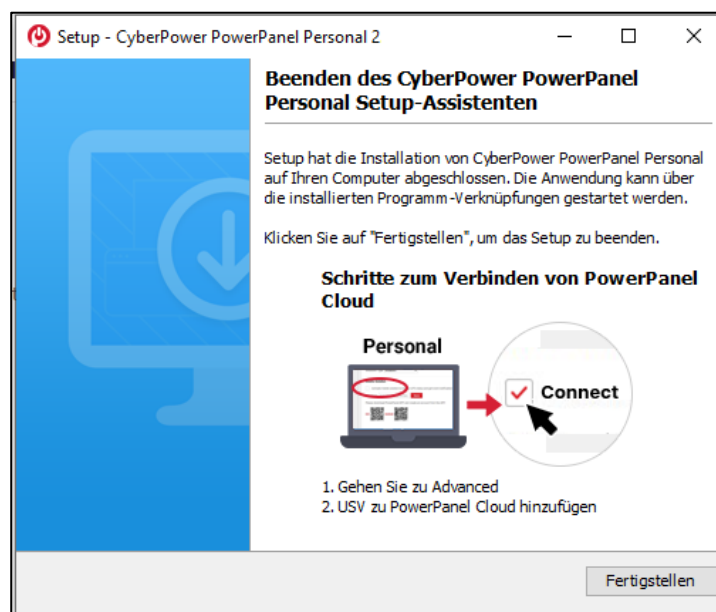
Setup - CyberPower PowerPanel Personal 2

Beenden des CyberPower PowerPanel Personal Setup-Assistenten

Setup hat die Installation von CyberPower PowerPanel Personal auf Ihren Computer abgeschlossen. Die Anwendung kann über die installierten Programm-Verknüpfungen gestartet werden.

Klicken Sie auf "Fertigstellen", um das Setup zu beenden.

Schritte zum Verbinden von PowerPanel Cloud

Personal

Connect

1. Gehen Sie zu Advanced
2. USV zu PowerPanel Cloud hinzufügen

Fertigstellen